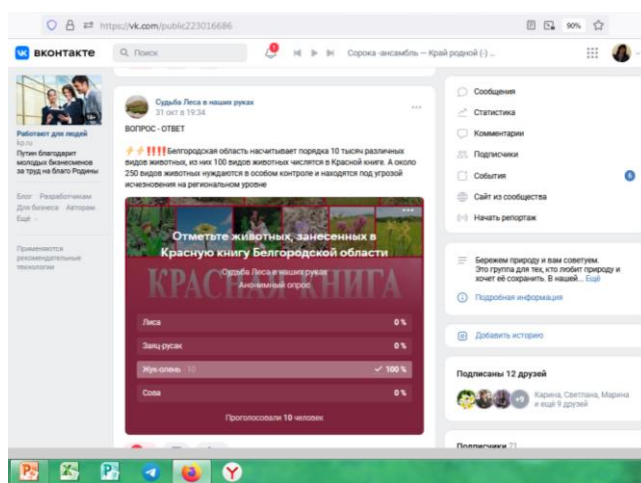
https://vk.com/public223016686

90%

ВКонтакте

Поиск

Сорока -ансамбль — Край родной (-) ...

Работают для людей
kp.ru
Путин благодарит молодых бизнесменов за труд на благо Родины

Блог Разработчикам Для бизнеса Авторам Ещё

Применяются рекомендательные технологии

Судьба Леса в наших руках
31 окт в 19:34

ВОПРОС - ОТВЕТ

‼️‼️Белгородская область насчитывает порядка 10 тысяч различных видов животных, из них 100 видов животных числятся в Красной книге. А около 250 видов животных нуждаются в особом контроле и находятся под угрозой исчезновения на региональном уровне

Отметьте животных, занесенных в Красную книгу Белгородской области

Судьба Леса в наших руках
Анонимный опрос

КРАСНАЯ КНИГА

| | |
|---|---|
| Лиса | 0 % |
| Заяц-русак | 0 % |
| Жук-олень · 10 | ✓ 100 % |
| Сова | 0 % |

Проголосовали 10 человек

Сообщения
Статистика
Комментарии
Подписчики
События 6
Сайт из сообщества
Начать репортаж

Бережем природу и вам советуем. Это группа для тех, кто любит природу и хочет её сохранить. В нашей... Ещё

Подробная информация

Добавить историю

Подписаны 12 друзей

+9 Карина, Светлана, Марина и ещё 9 друзей

Подписчики 21